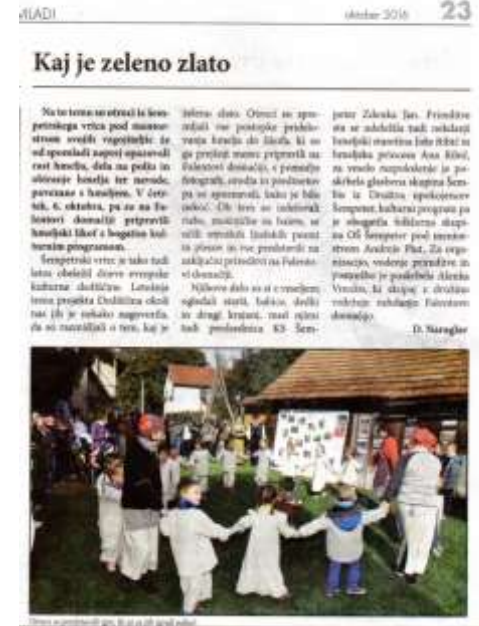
MLADI oktober 2016 23

Kaj je zeleno zlato

Na to temo so otroci iz šempetrskega vrtca pod mentorstvom svojih vzgojiteljic že od spomladi naprej opazovali rast konoplje, dela na polju in obiranje konoplje ter navade, povezane s konopljo. V četrtek, 6. oktobra, pa so na Felentovi domačiji pripravili konopljni likof z bogatim kulturnim programom.

Šempetrski vrtec je tako tudi letos obeležil dneve evropske kulturne dediščine. Letošnja tema projekta Dediščina okoli nas jih je nekako nagovorila, da so raziskali o tem, kaj je zeleno zlato. Otroci so spoznali vse postopke pridelovanja konoplje do žakljev. Ki so preleli mnogo prispevali na Felentovi domačiji, s pomočjo fotografij, orodja in predmetov pa so spoznavali, kako je bilo nekoč. Ob tem so izdelovali rute, makramé in baloni, se učili starih ljudskih pesmi in plesov in vse predstavili na zaključni prireditvi na Felentovi domačiji.

Njihovo delo so si z veseljem ogledali starši, babice, dedki in drugi krajani, med njimi tudi predsednica KS Šempeter Zalenka Jan. Prireditve sta se udeležila tudi zadnji konopljini mestnica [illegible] ter konoplja princesa Ana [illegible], za veselo razpoloženje je poskrbela glasbena skupina Šemble iz Društva upokojencev Šempeter, kulturni program pa je obogatila folklorna skupina OŠ Šempeter pod mentorstvom Andreje Pust. Za organizacijo, vodenje prireditve in pomoč je poskrbela Alenka Vrečko, ki skupaj z družino vzdržuje in ohranja Felentovo domačijo.

D. Naraglav

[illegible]